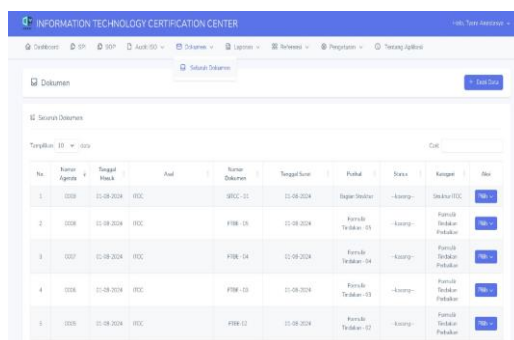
INFORMATION TECHNOLOGY CERTIFICATION CENTER

Hello, Team Kendaraya

Dashboard SPI SKIP Audit ISO Dokumen Laporan Referensi Pengaturan Tentang Aplikasi

Seluruh Dokumen

Dokumen

+ Batal Data

Seluruh Dokumen

Tampilkan 10 data

Cari:

| No. | Nomor Agenda | Tanggal Masuk | Asal | Nomor Dokumen | Tanggal Surat | Perihal | Status | Kategori | Aksi |
|---|---|---|---|---|---|---|---|---|---|
| 1 | 0008 | 01-08-2024 | ITCC | SDCC - 01 | 01-08-2024 | Bagan Struktur | -kosong- | Struktur ITCC | Pilih |
| 2 | 0008 | 01-08-2024 | ITCC | PTRK - 05 | 01-08-2024 | Formulir Tindakan - 05 | -kosong- | Formulir Tindakan Perbaikan | Pilih |
| 3 | 0007 | 01-08-2024 | ITCC | PTRK - 04 | 01-08-2024 | Formulir Tindakan - 04 | -kosong- | Formulir Tindakan Perbaikan | Pilih |
| 4 | 0006 | 01-08-2024 | ITCC | PTRK - 03 | 01-08-2024 | Formulir Tindakan - 03 | -kosong- | Formulir Tindakan Perbaikan | Pilih |
| 5 | 0005 | 01-08-2024 | ITCC | PTRK-02 | 01-08-2024 | Formulir Tindakan - 02 | -kosong- | Formulir Tindakan Perbaikan | Pilih |